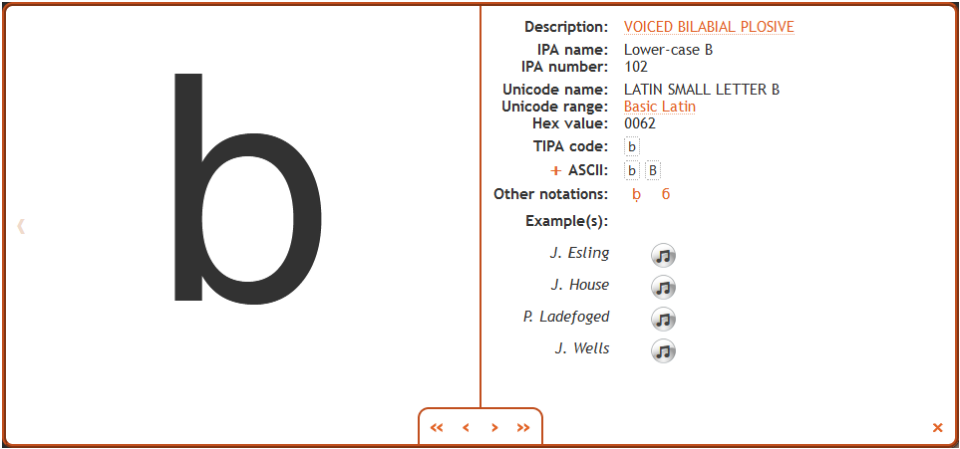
b

‹

Description: VOICED BILABIAL PLOSIVE
IPA name: Lower-case B
IPA number: 102
Unicode name: LATIN SMALL LETTER B
Unicode range: Basic Latin
Hex value: 0062
TIPA code: b
+ ASCII: b B
Other notations: b̦ ɓ
Example(s):
J. Esling
J. House
P. Ladefoged
J. Wells

« ‹ › »

×